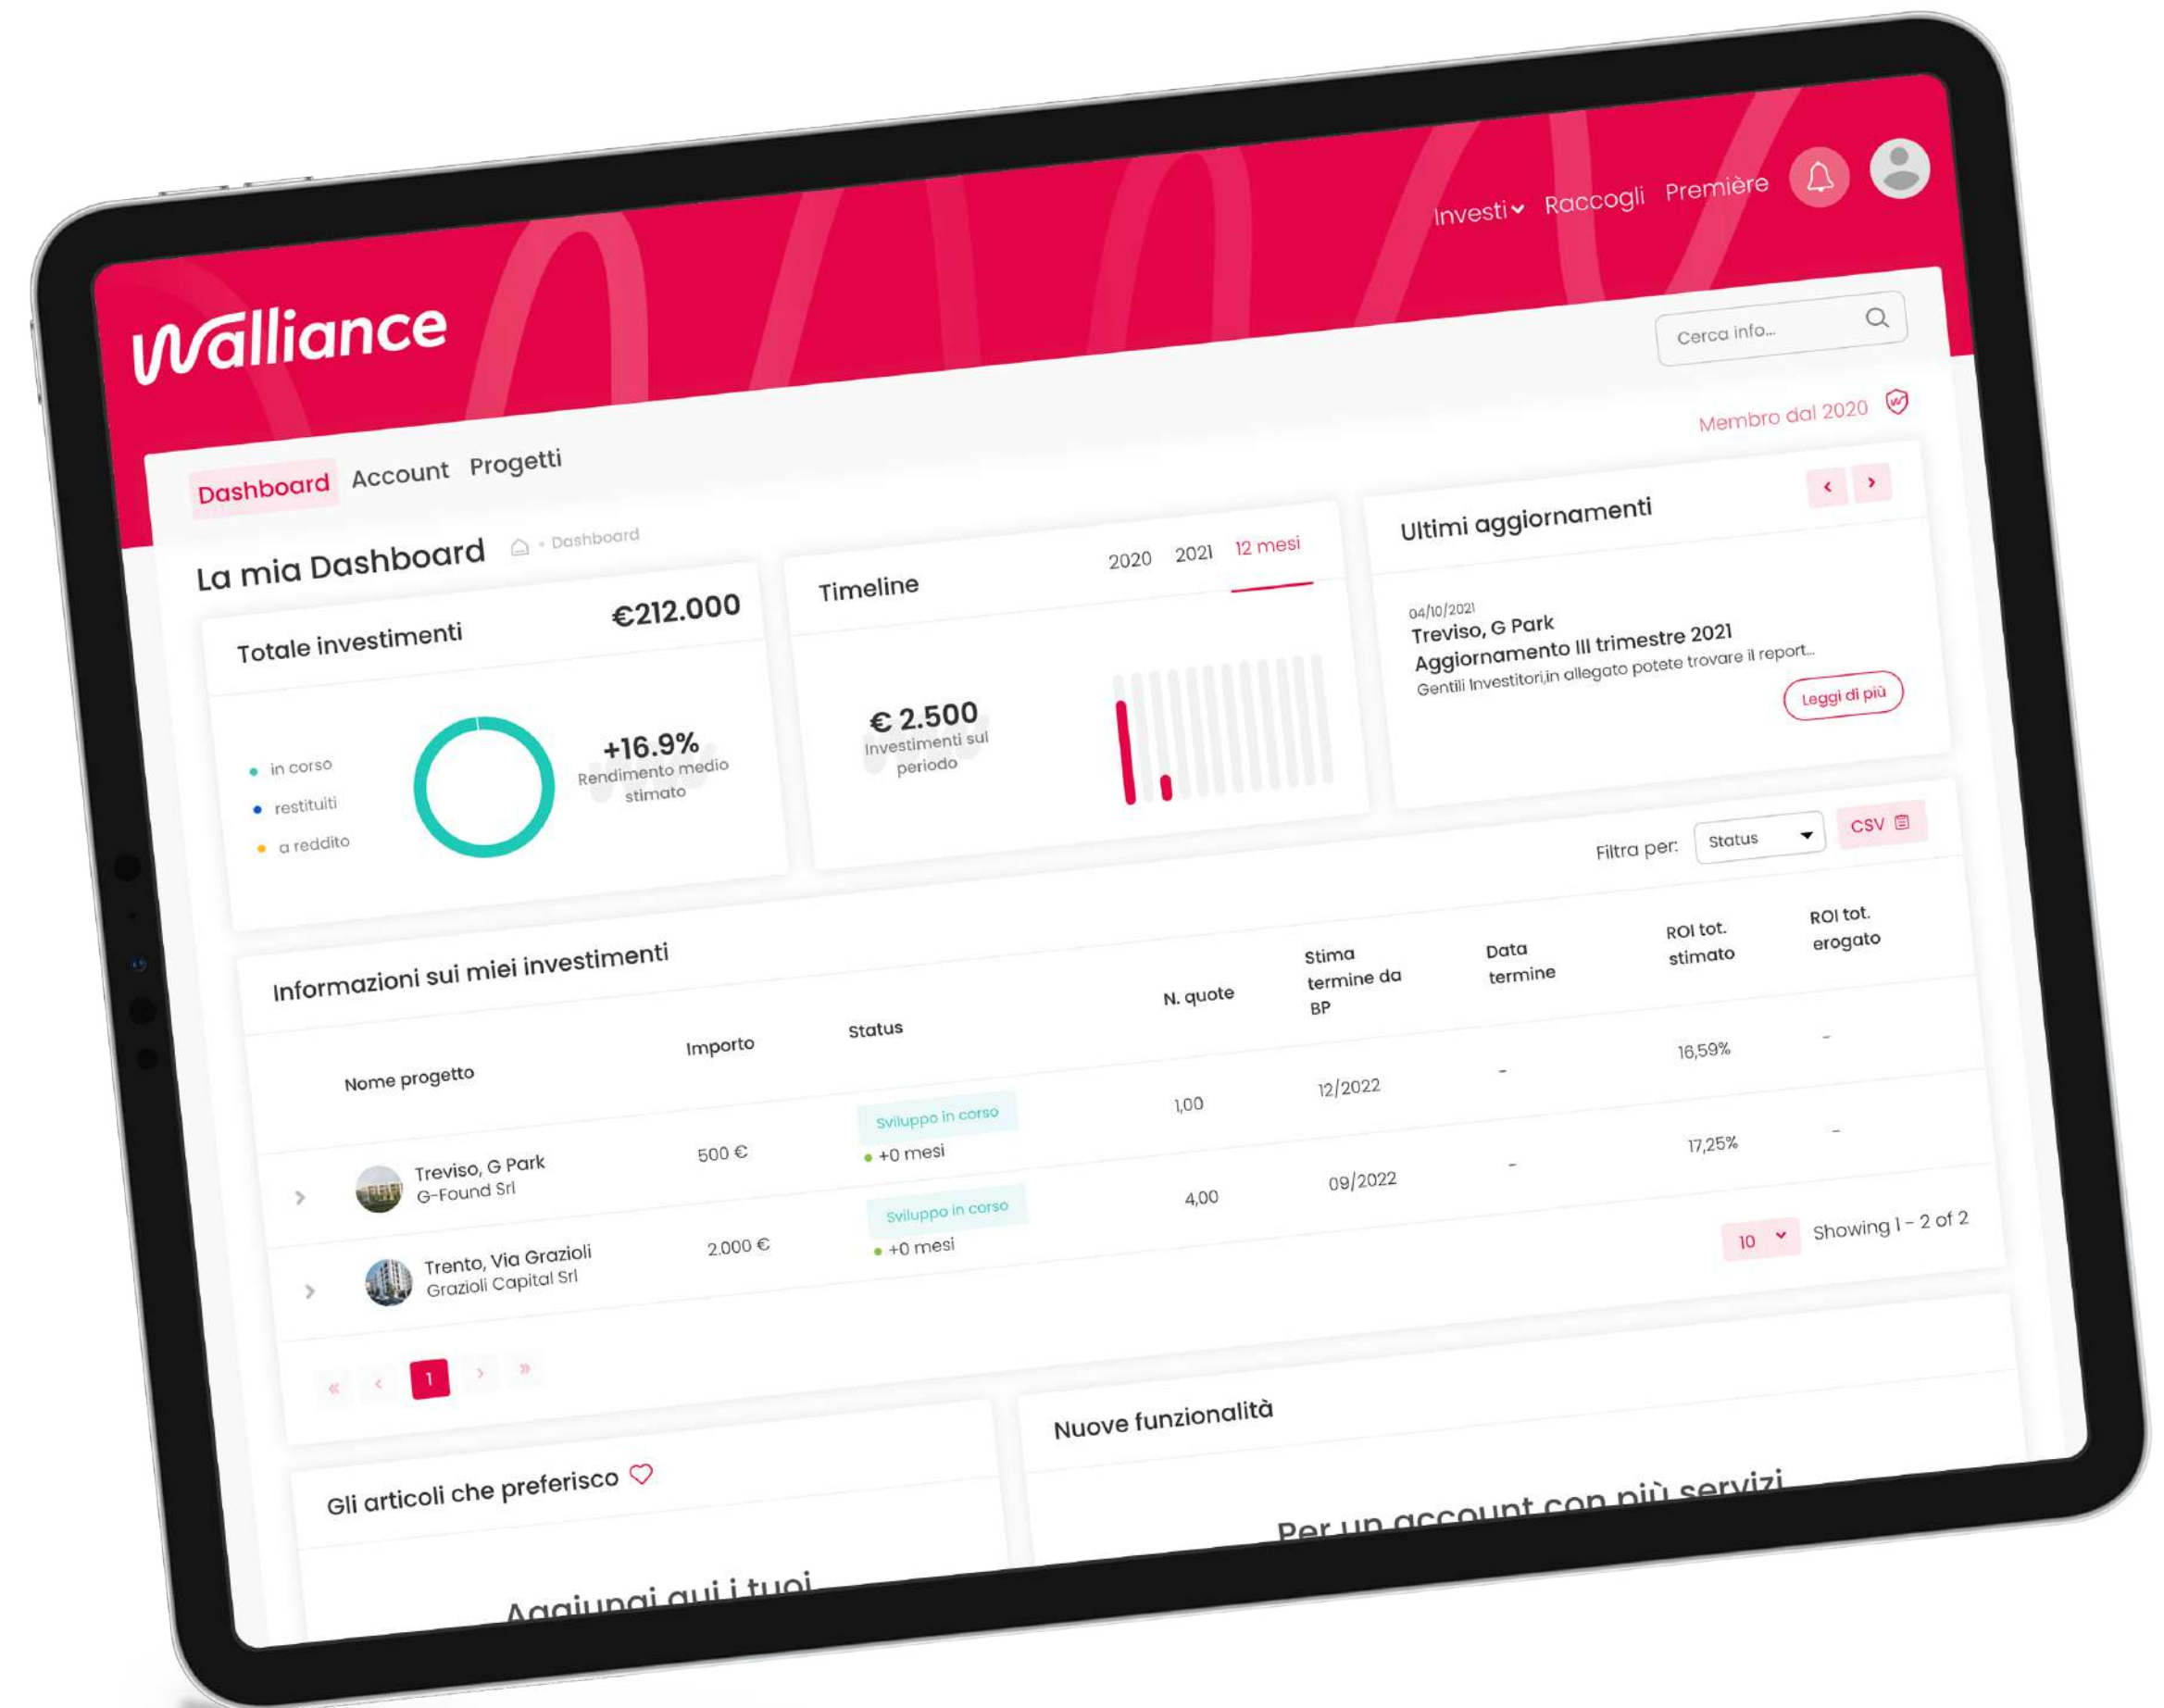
Walliance

Investi Raccogli Première

Cerca info...

Membro dal 2020

Dashboard Account Progetti

La mia Dashboard • Dashboard

Totale investimenti €212.000

in corso
restituiti
a reddito

+16.9%
Rendimento medio stimato

Timeline 2020 2021 12 mesi

€ 2.500
Investimenti sul periodo

Ultimi aggiornamenti

04/10/2021
Treviso, G Park
Aggiornamento III trimestre 2021
Gentili Investitori,in allegato potete trovare il report...
Leggi di più

Filtra per: Status CSV

Informazioni sui miei investimenti

| | Nome progetto | Importo | Status | N. quote | Stima termine da BP | Data termine | ROI tot. stimato | ROI tot. erogato |
|---|---|---|---|---|---|---|---|---|
| › | Treviso, G Park G-Found Srl | 500 € | Sviluppo in corso +0 mesi | 1,00 | 12/2022 | - | 16,59% | - |
| › | Trento, Via Grazioli Grazioli Capital Srl | 2.000 € | Sviluppo in corso +0 mesi | 4,00 | 09/2022 | - | 17,25% | - |

10 Showing 1 - 2 of 2

« ‹ 1 › »

Gli articoli che preferisco

Aggiungi qui i tuoi

Nuove funzionalità

Per un account con più servizi